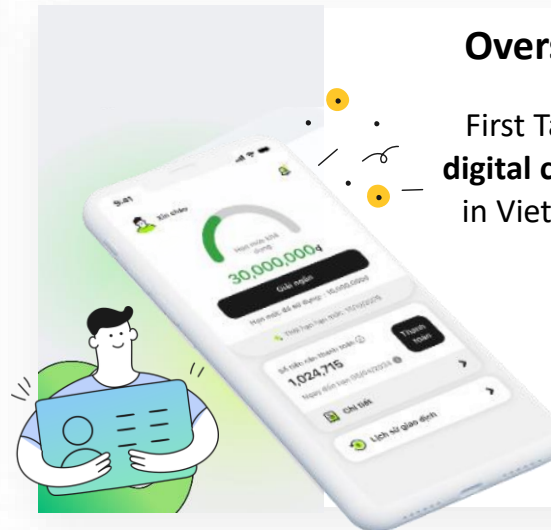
Overv

First Ta
digital c
in Viet

9:41
Xin chào
Hạn mức khả dụng
30,000,000đ
Giải ngân
Hạn mức đã sử dụng: 10,000,000
Thời hạn hạn mức: 10/10/2026
Số tiền cần thanh toán
1,024,715
Ngày đến hạn 05/04/2024
Thanh toán
Chi tiết
Lịch sử giao dịch